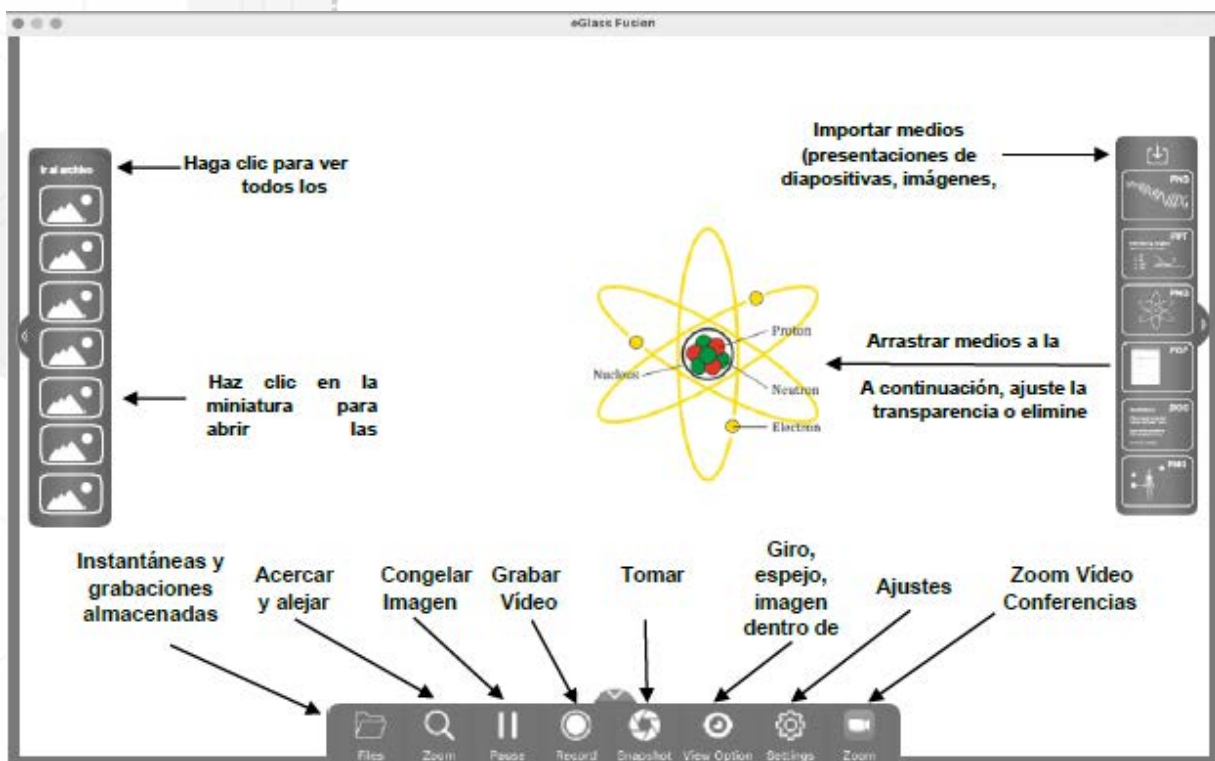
eGlass Fusion

Ir al archivo

Haga clic para ver todos los

Haz clic en la miniatura para abrir las

Importar medios (presentaciones de diapositivas, imágenes,

PNG

PPT

PNG

PDF

DOC

PNG

Proton

Nucleus

Neutron

Electron

Arrastrar medios a la

A continuación, ajuste la transparencia o elimine

Instantáneas y grabaciones almacenadas

Acercar y alejar

Congelar Imagen

Grabar Vídeo

Tomar

Giro, espejo, imagen dentro de

Ajustes

Zoom Vídeo Conferencias

Files Zoom Pause Record Snapshot View Option Settings Zoom